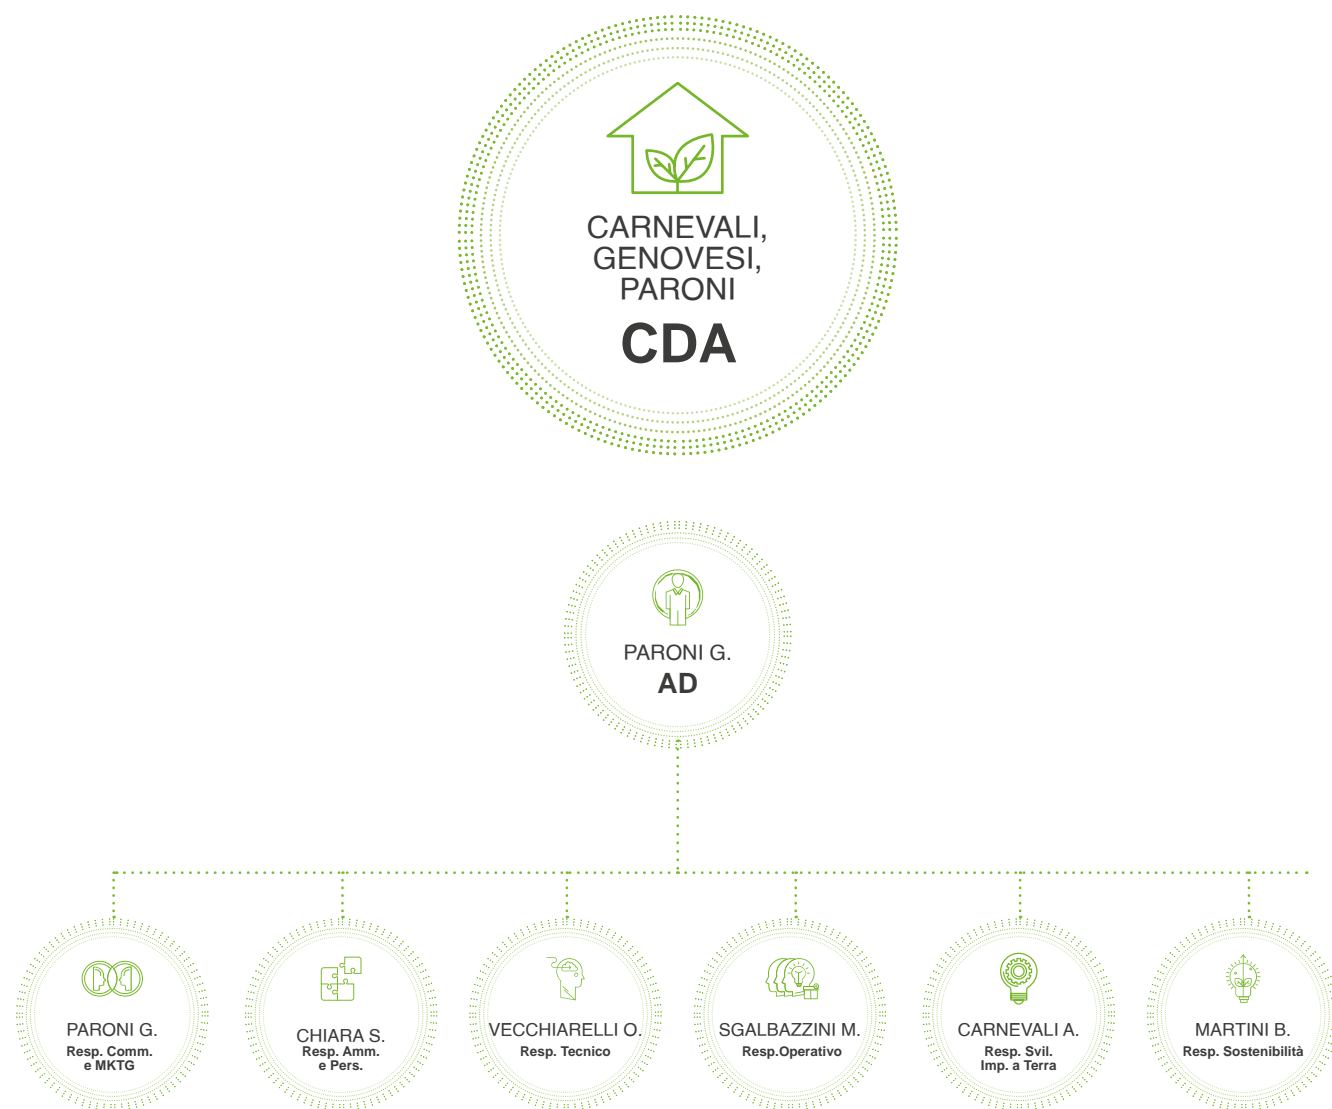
CARNEVALI, GENOVESI, PARONI

CDA

PARONI G.

AD

PARONI G.
Resp. Comm. e MKTG

CHIARA S.
Resp. Amm. e Pers.

VECCHIARELLI O.
Resp. Tecnico

SGALBAZZINI M.
Resp.Operativo

CARNEVALI A.
Resp. Svil. Imp. a Terra

MARTINI B.
Resp. Sostenibilità